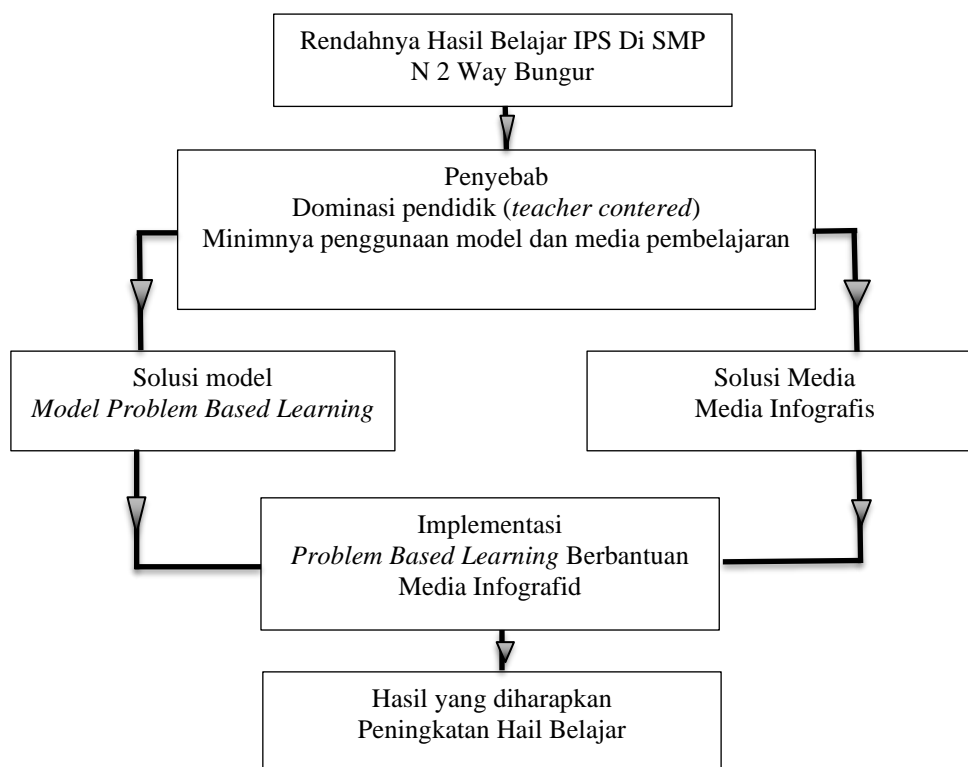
Rendahnya Hasil Belajar IPS Di SMP N 2 Way Bungur

Penyebab
Dominasi pendidik (*teacher contered*)
Minimnya penggunaan model dan media pembelajaran

Solusi model
*Model Problem Based Learning*

Solusi Media
Media Infografis

Implementasi
*Problem Based Learning* Berbantuan Media Infografid

Hasil yang diharapkan
Peningkatan Hail Belajar